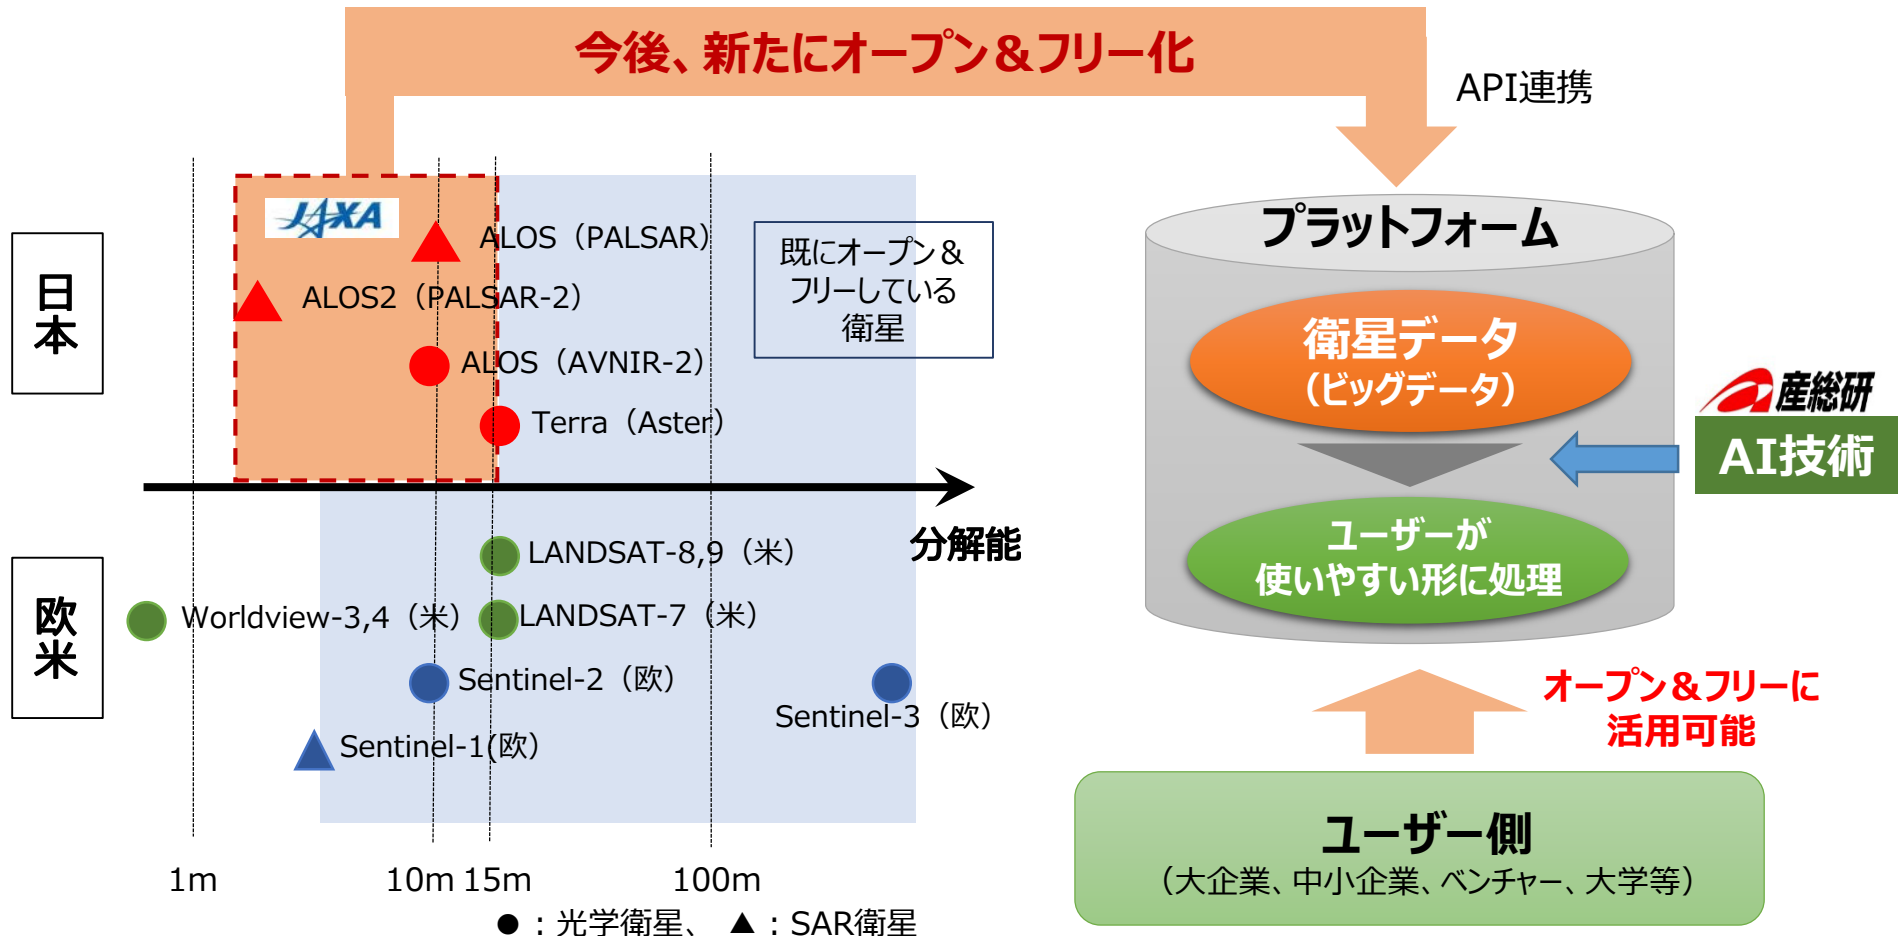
今後、新たにオープン＆フリー化

API連携

JAXA

日本

ALOS（PALSAR）

ALOS2（PALSAR-2）

ALOS（AVNIR-2）

Terra（Aster）

既にオープン＆フリーしている衛星

分解能

欧米

LANDSAT-8,9（米）

Worldview-3,4（米）

LANDSAT-7（米）

Sentinel-2（欧）

Sentinel-3（欧）

Sentinel-1(欧)

1m

10m 15m

100m

●：光学衛星、 ▲：SAR衛星

プラットフォーム

衛星データ
（ビッグデータ）

ユーザーが
使いやすい形に処理

産総研

AI技術

オープン＆フリーに
活用可能

ユーザー側
（大企業、中小企業、ベンチャー、大学等）